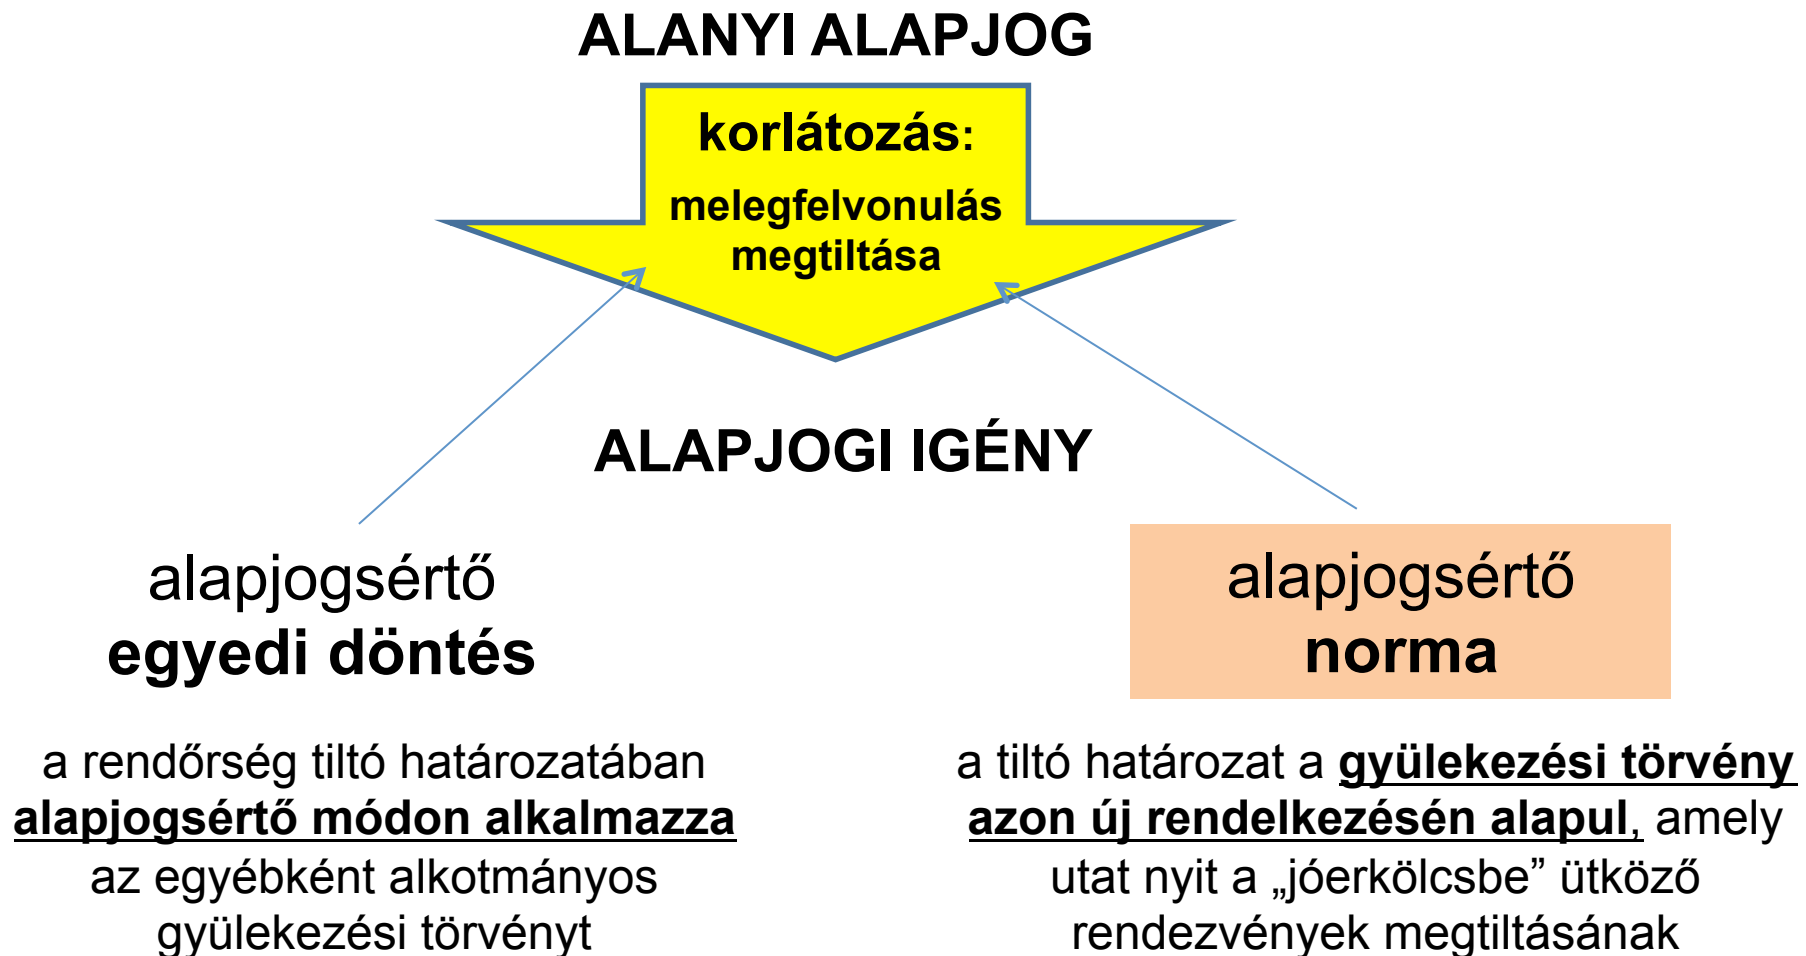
ALANYI ALAPJOG

korlátozás:

melegfelvonulás megtiltása

ALAPJOGI IGÉNY

alapjogsértő
egyedi döntés

alapjogsértő
norma

a rendőrség tiltó határozatában alapjogsértő módon alkalmazza az egyébként alkotmányos gyülekezési törvényt

a tiltó határozat a gyülekezési törvény azon új rendelkezésén alapul, amely utat nyit a „jóerkölcsbe” ütköző rendezvények megtiltásának